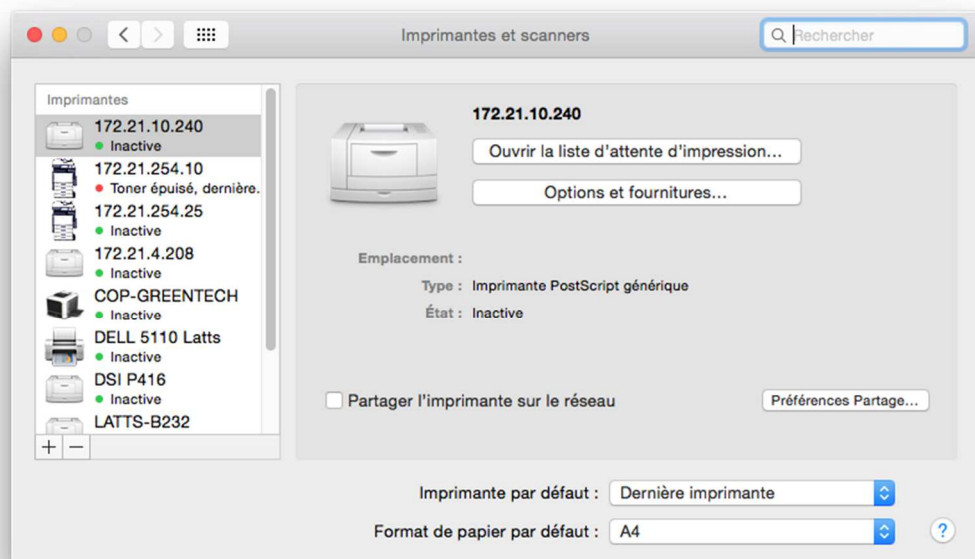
Imprimantes et scanners

Rechercher

Imprimantes

172.21.10.240
Inactive

172.21.254.10
Toner épuisé, dernière.

172.21.254.25
Inactive

172.21.4.208
Inactive

COP-GREENTECH
Inactive

DELL 5110 Latts
Inactive

DSI P416
Inactive

LATTS-B232

+ −

172.21.10.240

Ouvrir la liste d'attente d'impression…

Options et fournitures…

Emplacement :

Type : Imprimante PostScript générique

État : Inactive

Partager l'imprimante sur le réseau

Préférences Partage…

Imprimante par défaut : Dernière imprimante

Format de papier par défaut : A4

?